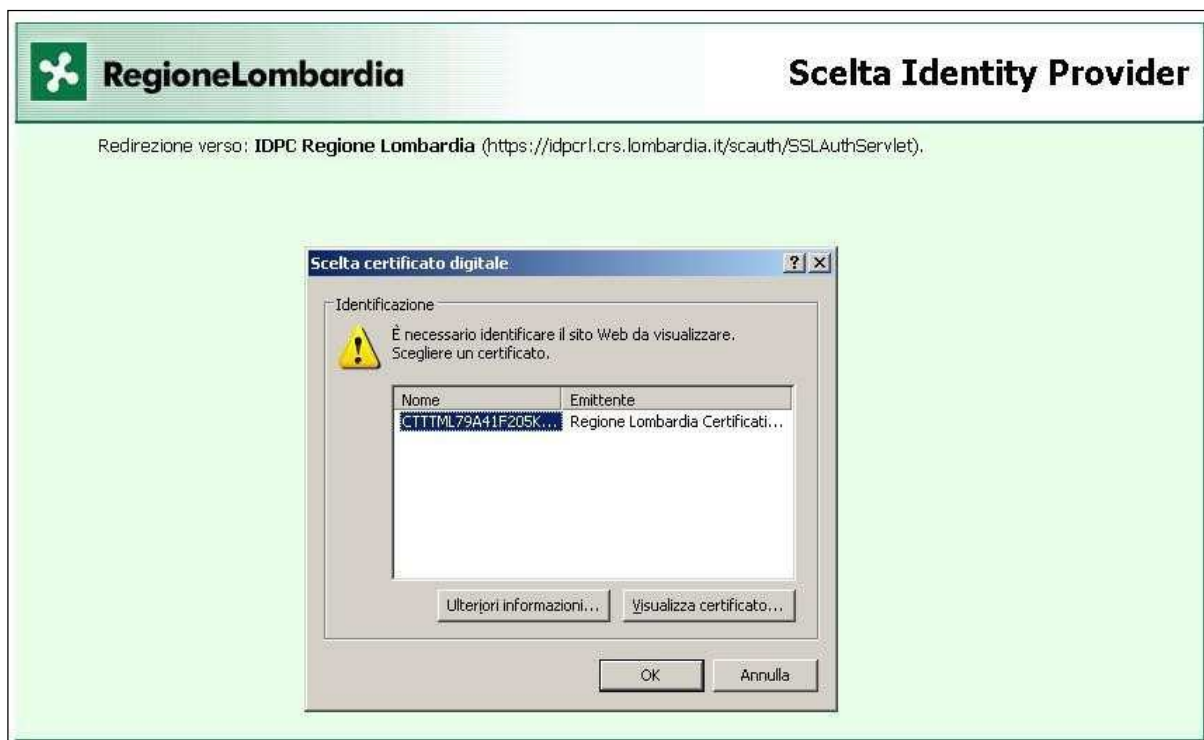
RegioneLombardia

Scelta Identity Provider

Redirezione verso: **IDPC Regione Lombardia** (https://idpcrl.crs.lombardia.it/scauth/SSLAuthServlet).

Scelta certificato digitale

?
X

Identificazione

È necessario identificare il sito Web da visualizzare. Scegliere un certificato.

| Nome | Emittente |
|---|---|
| CTTTML79A41F205K... | Regione Lombardia Certificati... |

Ulteriori informazioni...

Visualizza certificato...

OK

Annulla